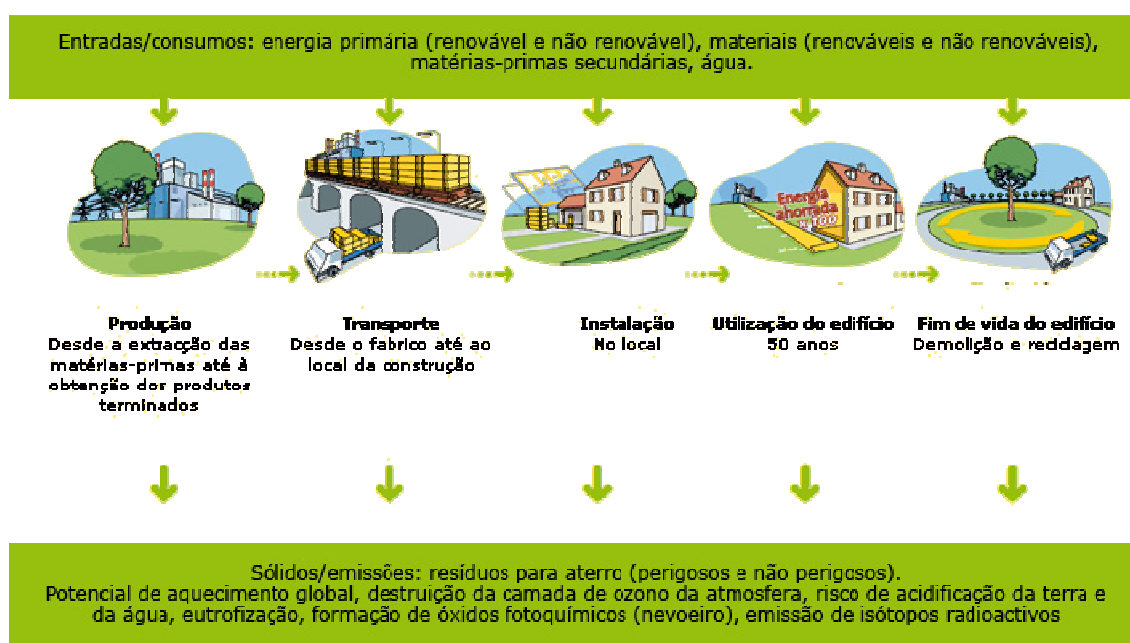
Entradas/consumos: energia primária (renovável e não renovável), materiais (renováveis e não renováveis), matérias-primas secundárias, água.

Energia ahorrada

Produção
Desde a extracção das matérias-primas até à obtenção dos produtos terminados

Transporte
Desde o fabrico até ao local da construção

Instalação
No local

Utilização do edifício
50 anos

Fim de vida do edifício
Demolição e reciclagem

Sólidos/emissões: resíduos para aterro (perigosos e não perigosos).
Potencial de aquecimento global, destruição da camada de ozono da atmosfera, risco de acidificação da terra e da água, eutrofização, formação de óxidos fotoquímicos (nevoeiro), emissão de isótopos radioactivos